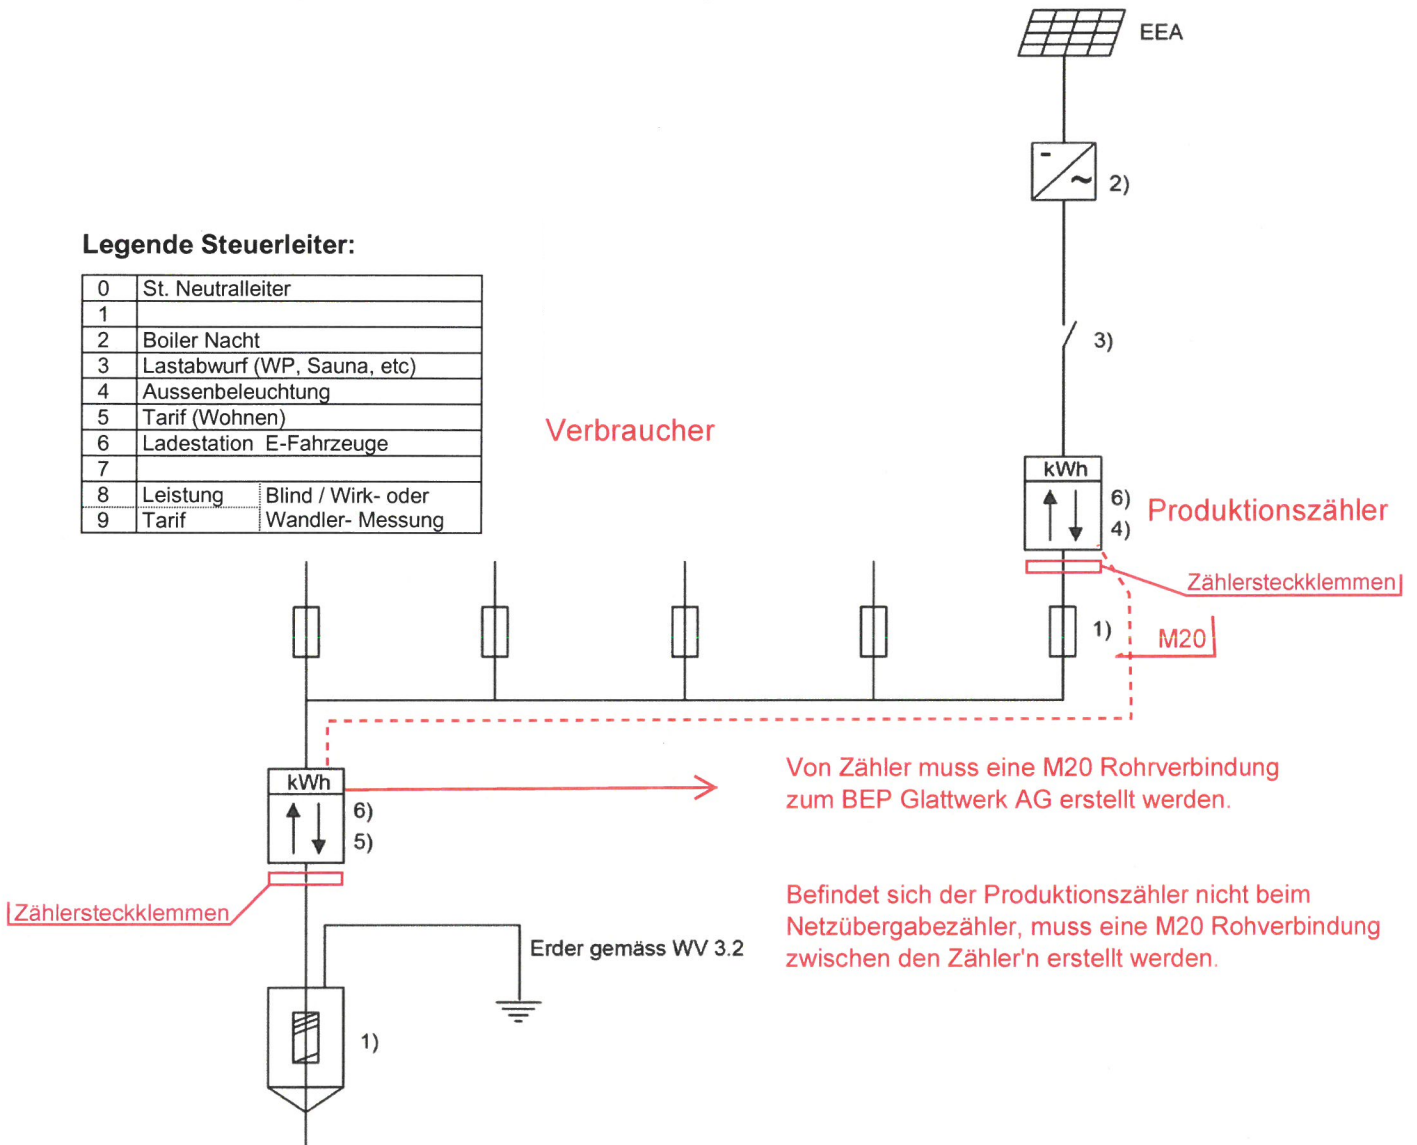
EEA

2)

3)

Legende Steuerleiter:

| 0 | St. Neutralleiter | |
|---|---|---|
| 1 | | |
| 2 | Boiler Nacht | |
| 3 | Lastabwurf (WP, Sauna, etc) | |
| 4 | Aussenbeleuchtung | |
| 5 | Tarif (Wohnen) | |
| 6 | Ladestation E-Fahrzeuge | |
| 7 | | |
| 8 | Leistung | Blind / Wirk- oder |
| 9 | Tarif | Wandler- Messung |

Verbraucher

kWh
6)
4)
Produktionszähler

Zählersteckklemmen

1)

M20

kWh
6)
5)

Von Zähler muss eine M20 Rohrverbindung zum BEP Glattwerk AG erstellt werden.

Befindet sich der Produktionszähler nicht beim Netzübergabezähler, muss eine M20 Rohverbindung zwischen den Zähler'n erstellt werden.

Zählersteckklemmen

Erder gemäss WV 3.2

1)